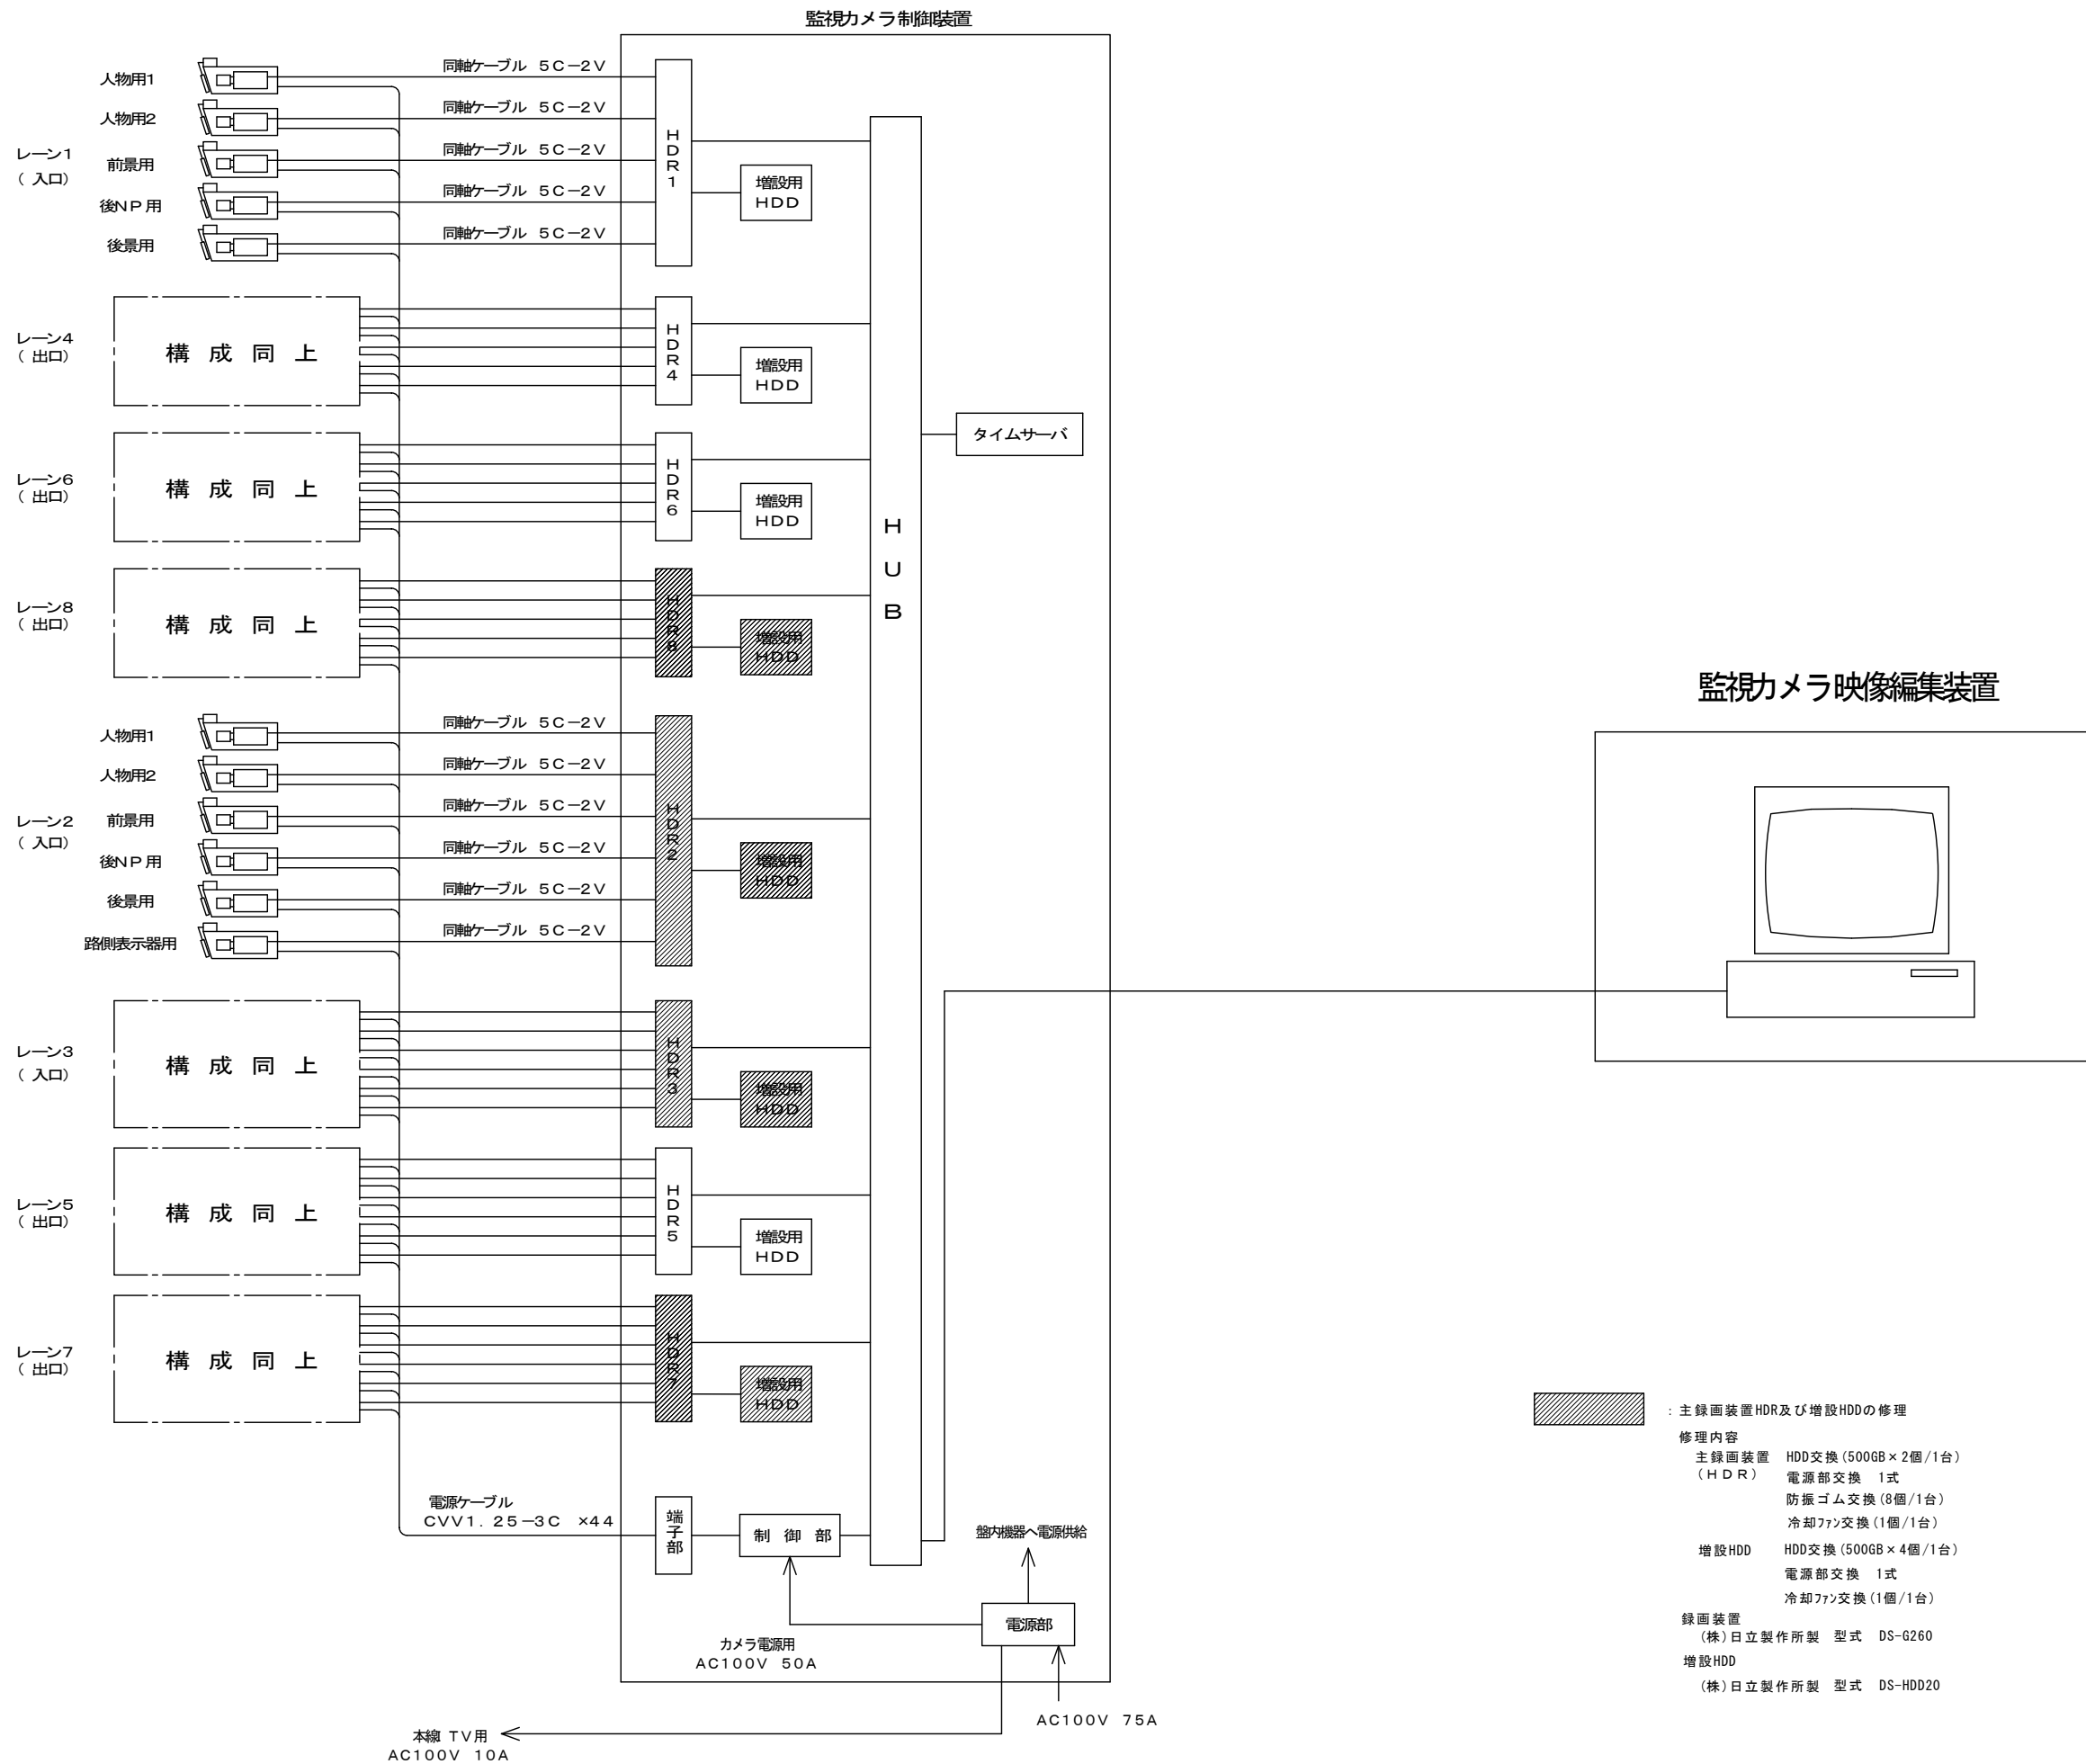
監視カメラ制御装置

人物用1
人物用2
レーン1
（入口）
前景用
後NP用
後景用

同軸ケーブル 5C−2V
同軸ケーブル 5C−2V
同軸ケーブル 5C−2V
同軸ケーブル 5C−2V
同軸ケーブル 5C−2V

HDR1
増設用 HDD

レーン4
（出口）
構成同上
HDR4
増設用 HDD

タイムサーバ

レーン6
（出口）
構成同上
HDR6
増設用 HDD

HUB

レーン8
（出口）
構成同上
HDR8
増設用 HDD

監視カメラ映像編集装置

人物用1
人物用2
レーン2
（入口）
前景用
後NP用
後景用
路側表示器用

同軸ケーブル 5C−2V
同軸ケーブル 5C−2V
同軸ケーブル 5C−2V
同軸ケーブル 5C−2V
同軸ケーブル 5C−2V
同軸ケーブル 5C−2V

HDR2
増設用 HDD

レーン3
（入口）
構成同上
HDR3
増設用 HDD

レーン5
（出口）
構成同上
HDR5
増設用 HDD

レーン7
（出口）
構成同上
HDR7
増設用 HDD

：主録画装置HDR及び増設HDDの修理
修理内容
主録画装置（HDR） HDD交換（500GB×2個/1台）
電源部交換 1式
防振ゴム交換（8個/1台）
冷却ファン交換（1個/1台）
増設HDD HDD交換（500GB×4個/1台）
電源部交換 1式
冷却ファン交換（1個/1台）
録画装置
（株）日立製作所製 型式 DS-G260
増設HDD
（株）日立製作所製 型式 DS-HDD20

電源ケーブル
CVV1.25−3C ×44
端子部
制御部
盤内機器へ電源供給
電源部
カメラ電源用
AC100V 50A
AC100V 75A
本線 TV用
AC100V 10A